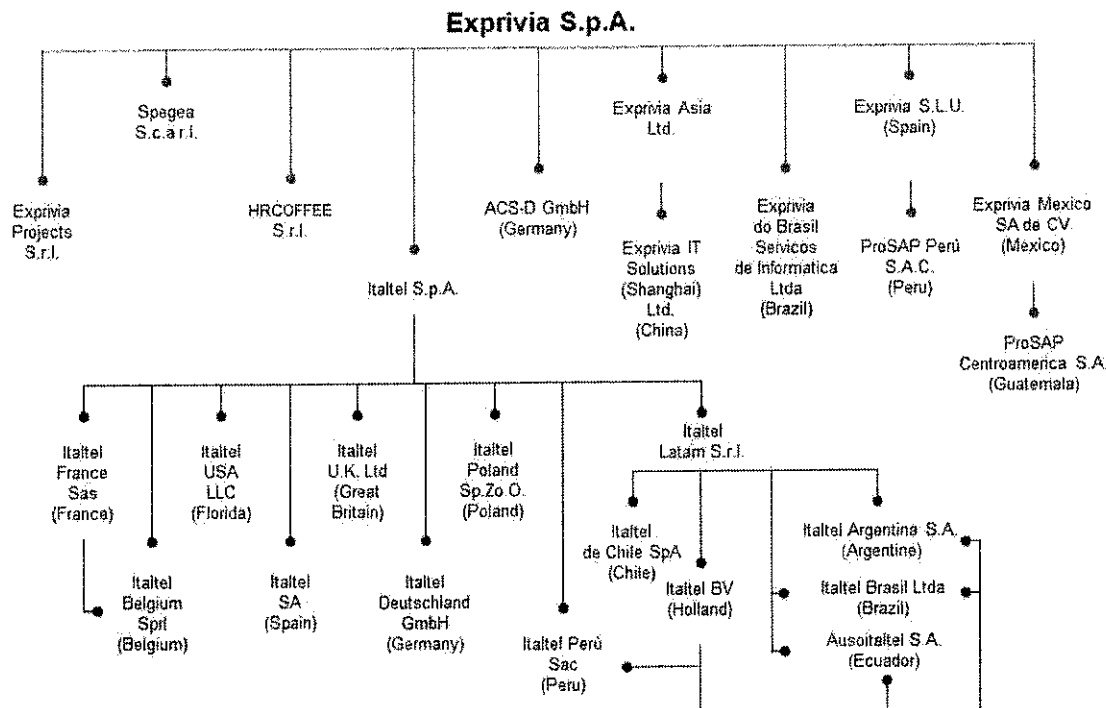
Exprivia S.p.A.

Exprivia Projects S.r.l.

Spegea S.c.a r.l.

HRCOFFEE S.r.l.

Italtel S.p.A.

ACS-D GmbH (Germany)

Exprivia Asia Ltd.

Exprivia IT Solutions (Shanghai) Ltd. (China)

Exprivia do Brasil Serviços de Informatica Ltda (Brazil)

Exprivia S.L.U. (Spain)

ProSAP Perù S.A.C. (Peru)

Exprivia Mexico SA de CV (Mexico)

ProSAP Centroamerica S.A. (Guatemala)

Italtel France Sas (France)

Italtel Belgium Sprl (Belgium)

Italtel USA LLC (Florida)

Italtel SA (Spain)

Italtel U.K. Ltd (Great Britain)

Italtel Deutschland GmbH (Germany)

Italtel Poland Sp.Zo.O. (Poland)

Italtel Perù Sac (Peru)

Italtel Latam S.r.l.

Italtel de Chile SpA (Chile)

Italtel BV (Holland)

Italtel Argentina S.A. (Argentine)

Italtel Brasil Ltda (Brazil)

Ausoitaltel S.A. (Ecuador)